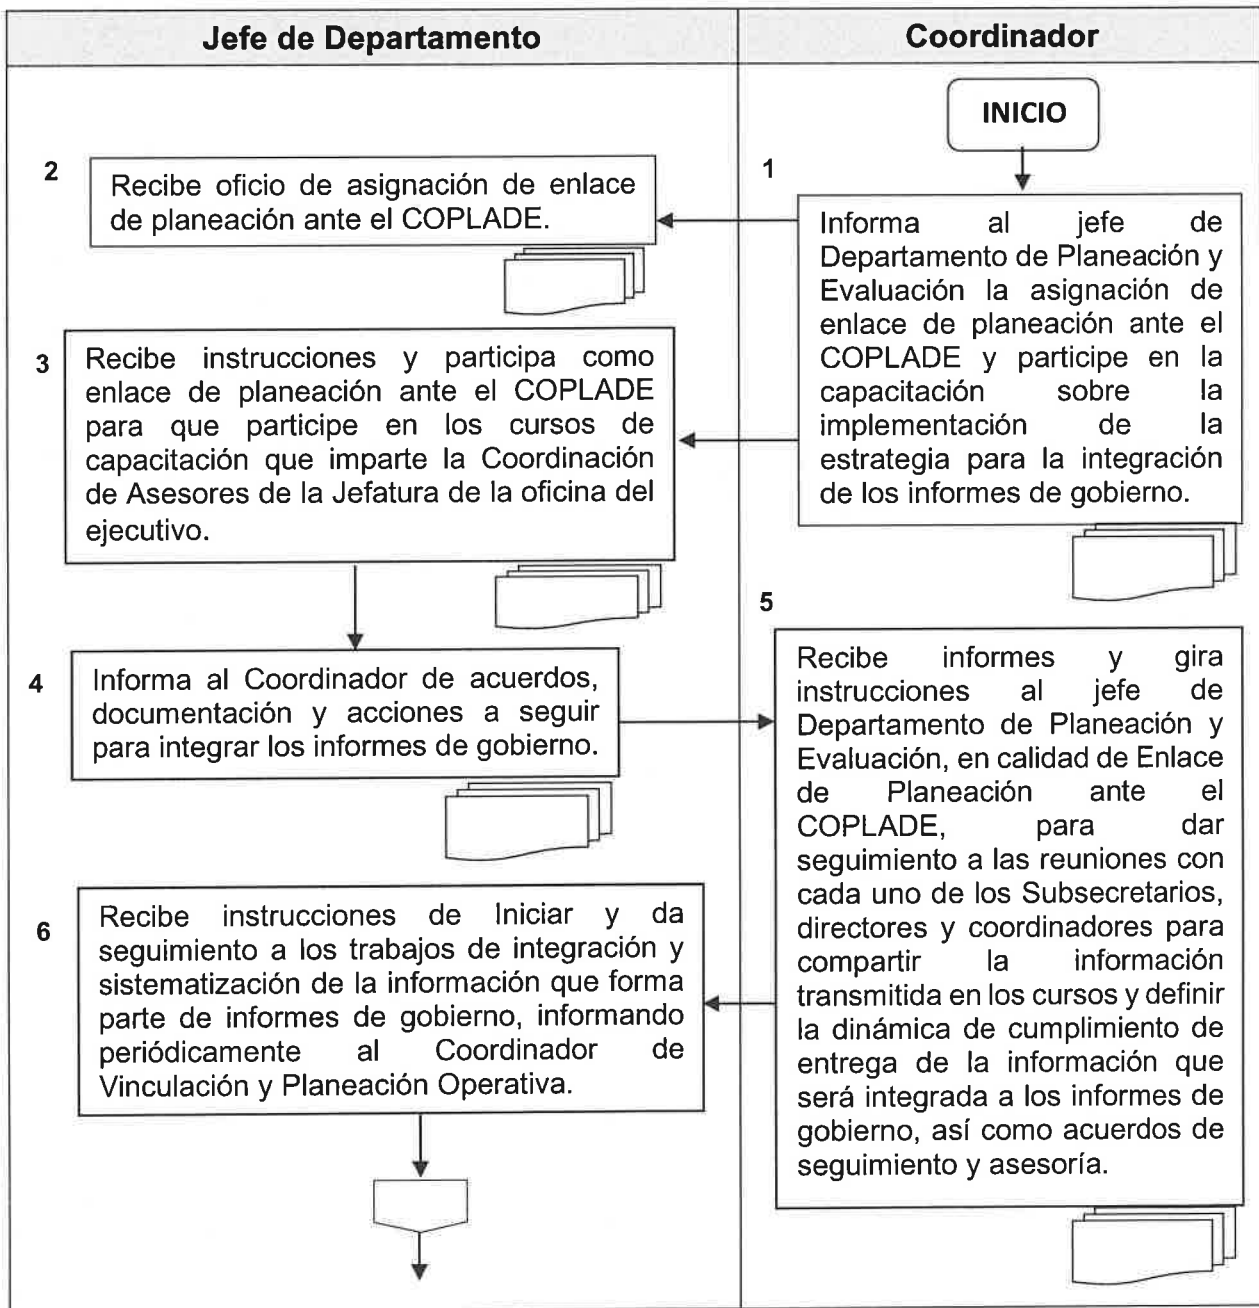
Jefe de Departamento

Coordinador

INICIO

1

Informa al jefe de Departamento de Planeación y Evaluación la asignación de enlace de planeación ante el COPLADE y participe en la capacitación sobre la implementación de la estrategia para la integración de los informes de gobierno.

2

Recibe oficio de asignación de enlace de planeación ante el COPLADE.

3

Recibe instrucciones y participa como enlace de planeación ante el COPLADE para que participe en los cursos de capacitación que imparte la Coordinación de Asesores de la Jefatura de la oficina del ejecutivo.

4

Informa al Coordinador de acuerdos, documentación y acciones a seguir para integrar los informes de gobierno.

5

Recibe informes y gira instrucciones al jefe de Departamento de Planeación y Evaluación, en calidad de Enlace de Planeación ante el COPLADE, para dar seguimiento a las reuniones con cada uno de los Subsecretarios, directores y coordinadores para compartir la información transmitida en los cursos y definir la dinámica de cumplimiento de entrega de la información que será integrada a los informes de gobierno, así como acuerdos de seguimiento y asesoría.

6

Recibe instrucciones de Iniciar y da seguimiento a los trabajos de integración y sistematización de la información que forma parte de informes de gobierno, informando periódicamente al Coordinador de Vinculación y Planeación Operativa.